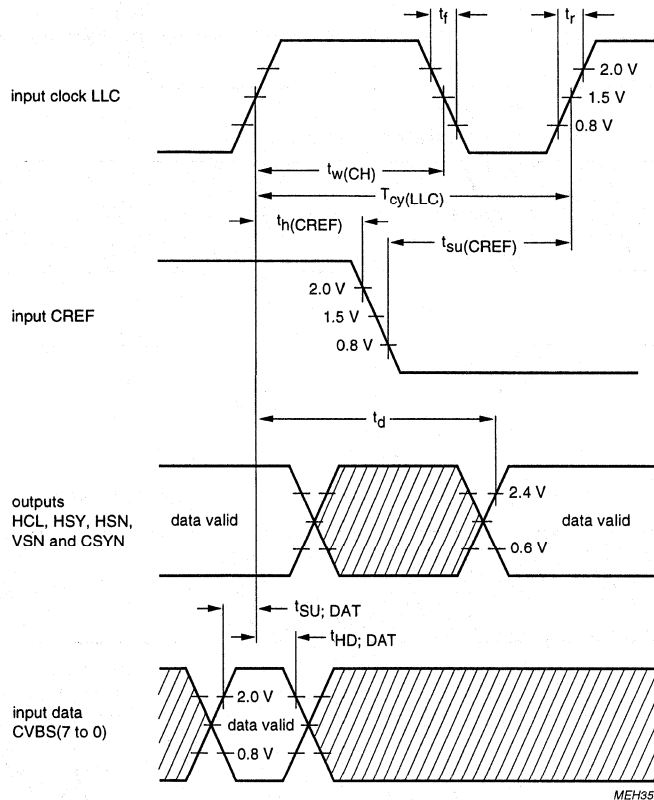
$t_f$ $t_r$

input clock LLC

2.0 V
1.5 V
0.8 V

$t_{w(CH)}$
$T_{cy(LLC)}$
$t_{h(CREF)}$
$t_{su(CREF)}$

input CREF

2.0 V
1.5 V
0.8 V

$t_d$

outputs HCL, HSY, HSN, VSN and CSYN

data valid

2.4 V

data valid

0.6 V

$t_{SU;\ DAT}$
$t_{HD;\ DAT}$

input data CVBS(7 to 0)

2.0 V
data valid
0.8 V

MEH35